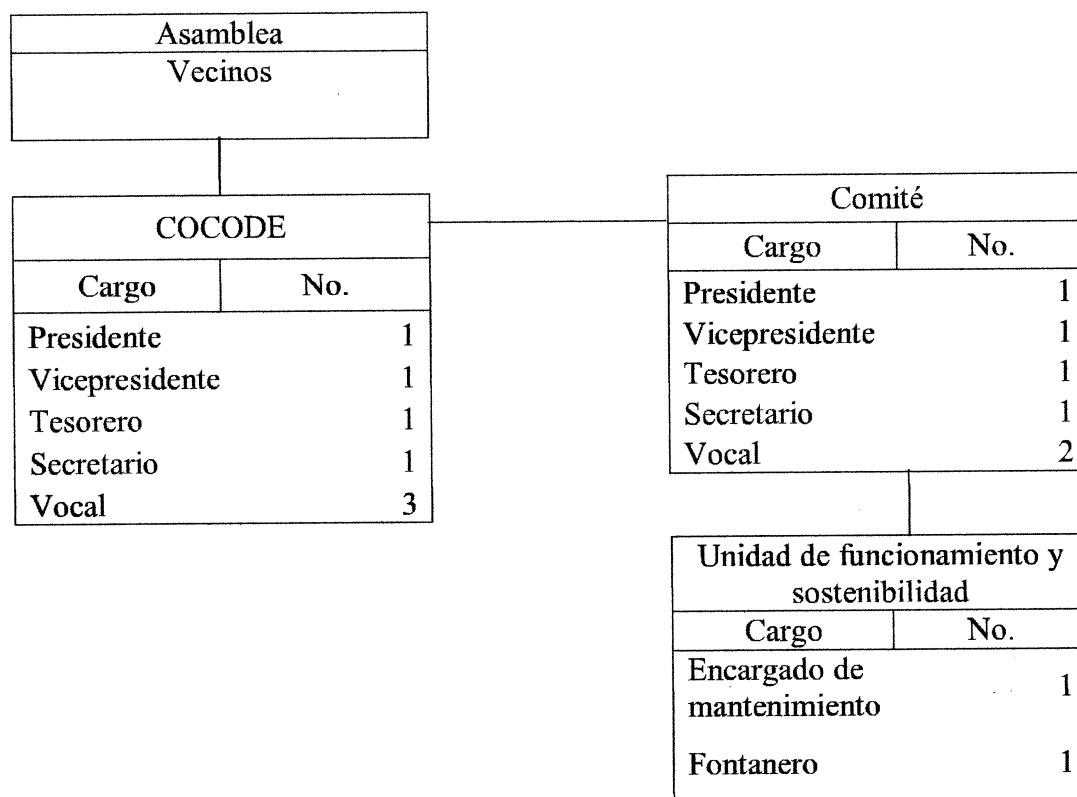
Asamblea
Vecinos

COCODE

| Cargo | No. |
|---|---|
| Presidente | 1 |
| Vicepresidente | 1 |
| Tesorero | 1 |
| Secretario | 1 |
| Vocal | 3 |

Comité

| Cargo | No. |
|---|---|
| Presidente | 1 |
| Vicepresidente | 1 |
| Tesorero | 1 |
| Secretario | 1 |
| Vocal | 2 |

Unidad de funcionamiento y sostenibilidad

| Cargo | No. |
|---|---|
| Encargado de mantenimiento | 1 |
| Fontanero | 1 |